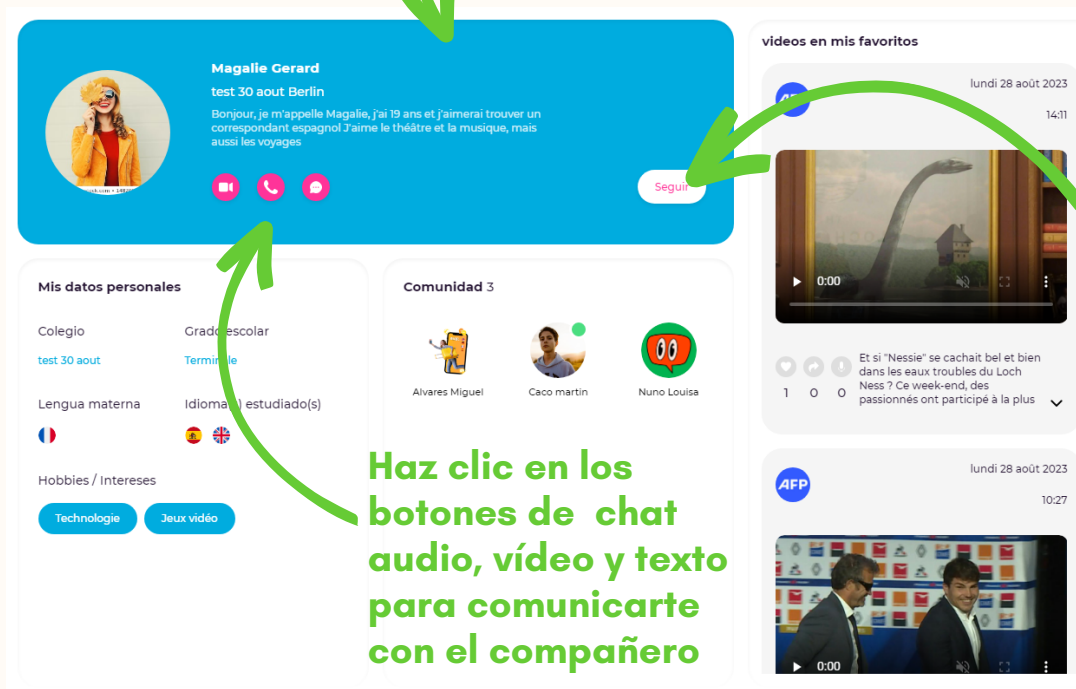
Magalie Gerard

test 30 aout Berlin

Bonjour, je m'appelle Magalie, j'ai 19 ans et j'aimerai trouver un correspondant espagnol J'aime le théâtre et la musique, mais aussi les voyages

Seguir

Mis datos personales

Colegio

test 30 aout

Grado escolar

Terminale

Lengua materna

Idioma(s) estudiado(s)

Hobbies / Intereses

Technologie

Jeux vidéo

Comunidad 3

Alvares Miguel

Caco martin

Nuno Louisa

videos en mis favoritos

AFP

lundi 28 août 2023

14:11

0:00

1 0 0

Et si "Nessie" se cachait bel et bien dans les eaux troubles du Loch Ness ? Ce week-end, des passionnés ont participé à la plus

AFP

lundi 28 août 2023

10:27

0:00

Haz clic en los botones de chat audio, vídeo y texto para comunicarte con el compañero